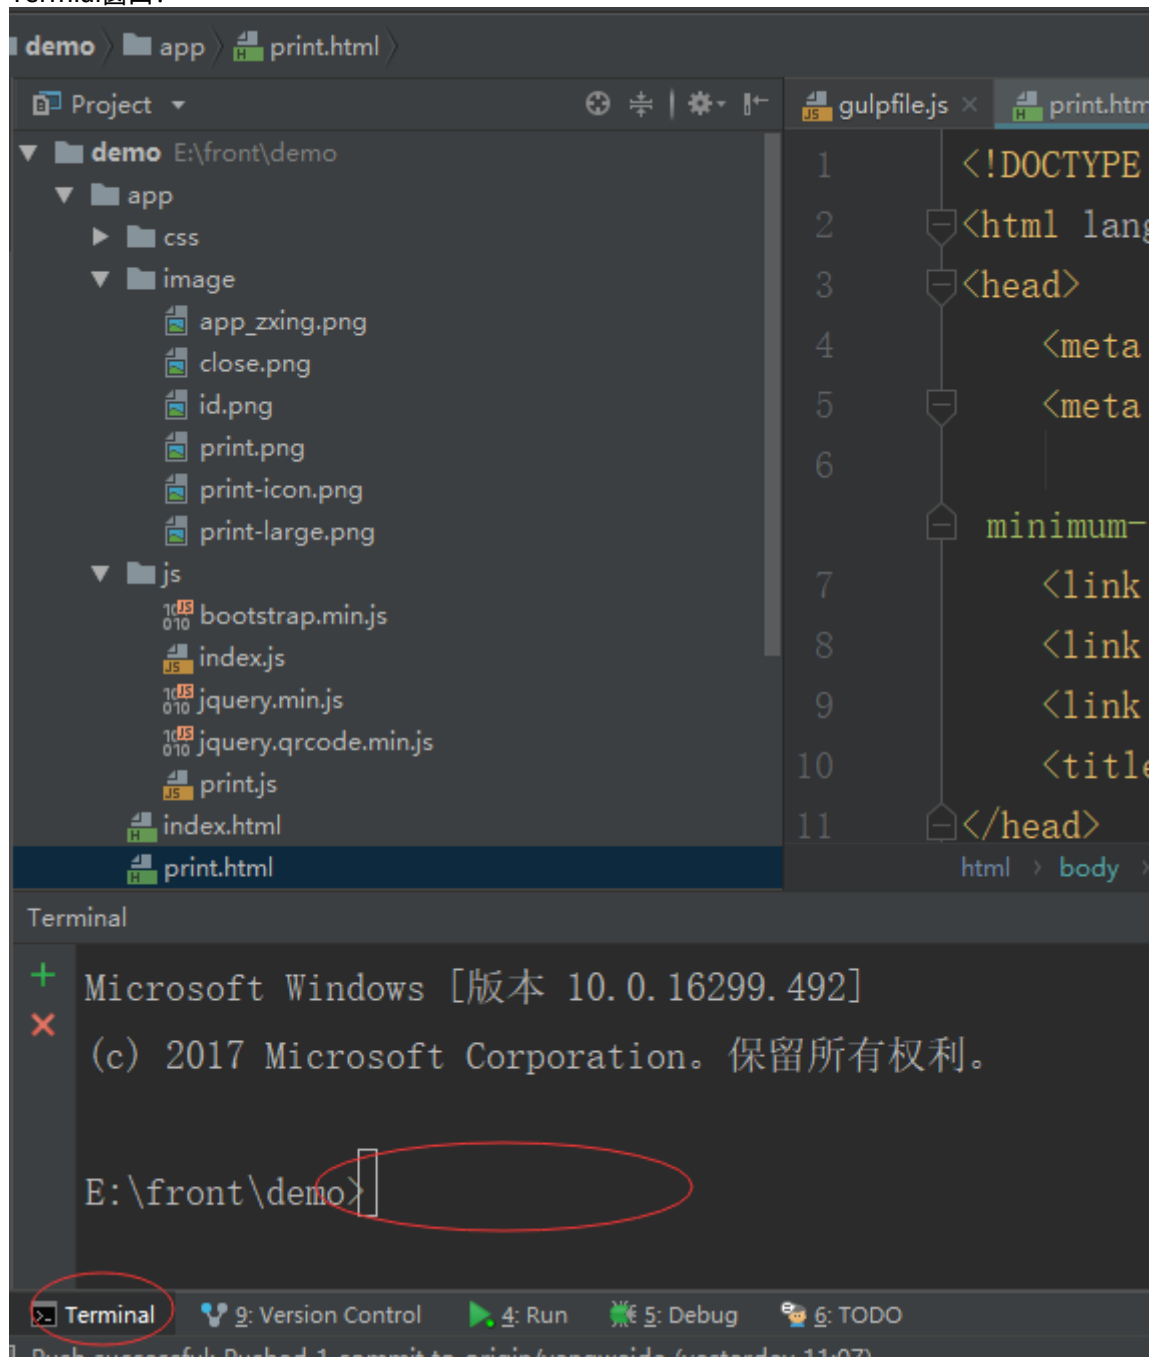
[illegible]

demo app print.html

Project

demo E:\front\demo
app
css
image
app_zxing.png
close.png
id.png
print.png
print-icon.png
print-large.png
js
bootstrap.min.js
index.js
jquery.min.js
jquery.qrcode.min.js
print.js
index.html
print.html

gulpfile.js print.htm

1 <!DOCTYPE
2 <html lang
3 <head>
4 <meta
5 <meta
6
minimum-
7 <link
8 <link
9 <link
10 <title
11 </head>

html body

Terminal

Microsoft Windows [版本 10.0.16299.492]
(c) 2017 Microsoft Corporation。保留所有权利。

E:\front\demo>

Terminal 9: Version Control 4: Run 5: Debug 6: TODO

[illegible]